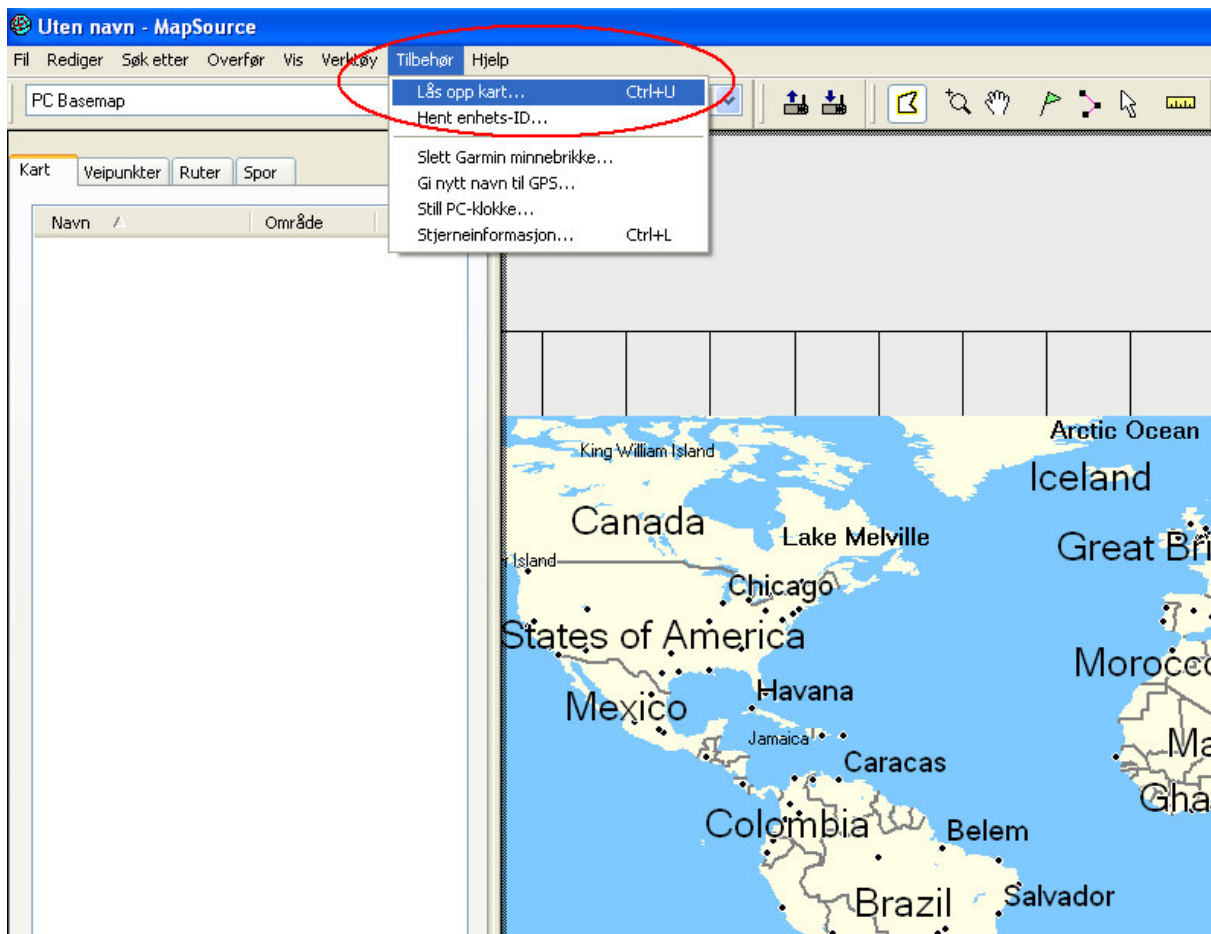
Uten navn - MapSource

Fil Rediger Søk etter Overfør Vis Verktøy Tilbehør Hjelp

PC Basemap

Lås opp kart... Ctrl+U
Hent enhets-ID...
Slett Garmin minnebrikke...
Gi nytt navn til GPS...
Still PC-klokke...
Stjerneinformasjon... Ctrl+L

Kart Veipunkter Ruter Spor

Navn Område

Arctic Ocean
King William Island
Iceland
Canada
Lake Melville
Great Bri
Island
Chicago
States of America
Morocco
Havana
Mexico
Jamaica
Ma
Caracas
Gha
Colombia
Belem
Brazil
Salvador